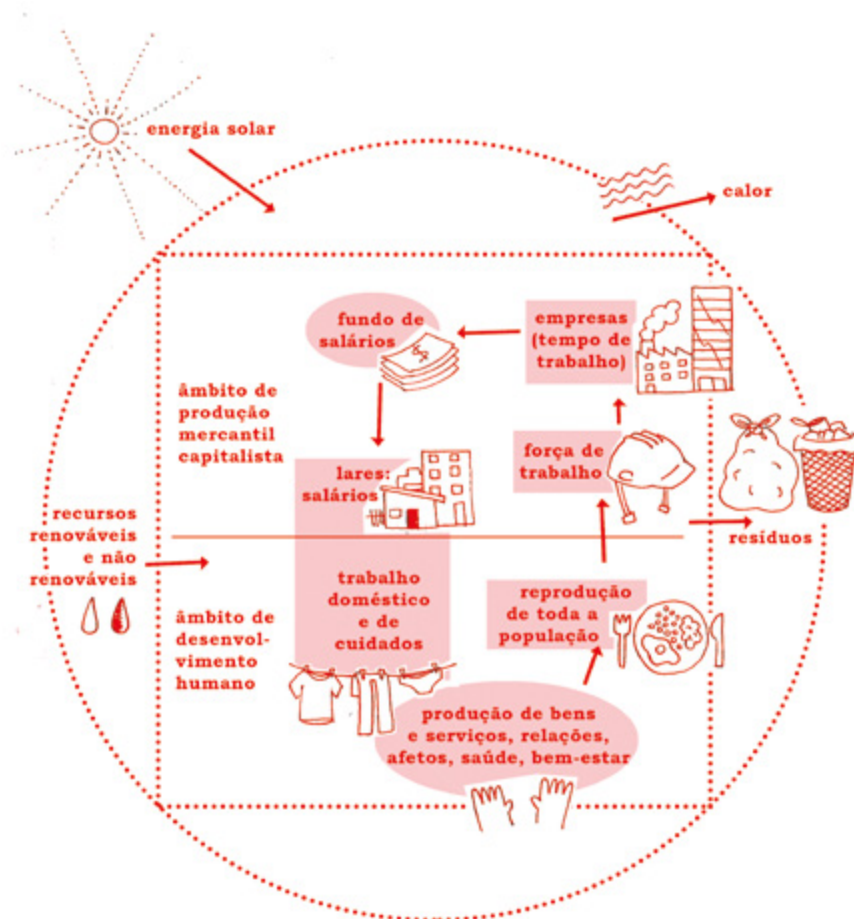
energia solar

calor

fundo de salários

empresas (tempo de trabalho)

âmbito de produção mercantil capitalista

força de trabalho

lares: salários

recursos renováveis e não renováveis

resíduos

trabalho doméstico e de cuidados

reprodução de toda a população

âmbito de desenvolvimento humano

produção de bens e serviços, relações, afetos, saúde, bem-estar